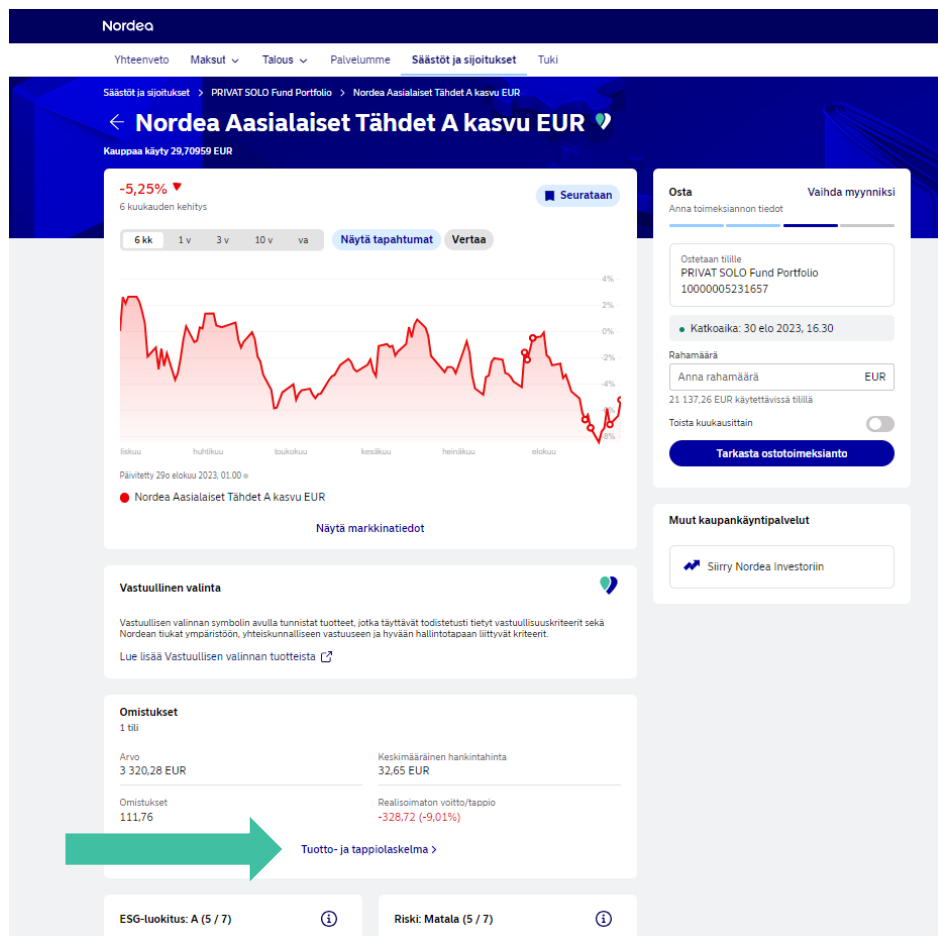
Nordea

Yhteenveto Maksut Talous Palvelumme Säästöt ja sijoitukset Tuki

Säästöt ja sijoitukset > PRIVAT SOLO Fund Portfolio > Nordea Aasialaiset Tähdet A kasvu EUR

Nordea Aasialaiset Tähdet A kasvu EUR

Kauppaa käyty 29,70959 EUR

-5,25%
6 kuukauden kehitys

Seurataan

6 kk 1 v 3 v 10 v va Näytä tapahtumat Vertaa

4%
2%
0%
-2%
-4%
-6%
-8%

lisäkuu huhtikuu toukokuu kesäkuu heinäkuu elokuu

Päivitetty 29. elokuu 2023, 01.00

Nordea Aasialaiset Tähdet A kasvu EUR

Näytä markkinatiedot

Osta
Vaihda myynniksi
Anna toimeksiannon tiedot

Ostetaan tilille
PRIVAT SOLO Fund Portfolio
10000005231657

Katkoaika: 30 elo 2023, 16.30

Rahamäärä
Anna rahamäärä EUR
21 137,26 EUR käytettävissä tilillä

Toista kuukausittain

Tarkasta ostotoimeksianto

Muut kaupankäyntipalvelut

Siirry Nordea Investoriin

Vastuullinen valinta

Vastuullisen valinnan symbolin avulla tunnistat tuotteet, jotka täyttävät todistetusti tietyt vastuullisuuskriteerit sekä Nordean tiukat ympäristöön, yhteiskunnalliseen vastuuseen ja hyvään hallintotapaan liittyvät kriteerit.

Lue lisää Vastuullisen valinnan tuotteista

Omistukset
1 tili

Arvo
3 320,28 EUR

Keskimääräinen hankintahinta
32,65 EUR

Omistukset
111,76

Realisoimaton voitto/tappio
-328,72 (-9,01%)

Tuotto- ja tappiolaskelma >

ESG-luokitus: A (5 / 7)

Riski: Matala (5 / 7)